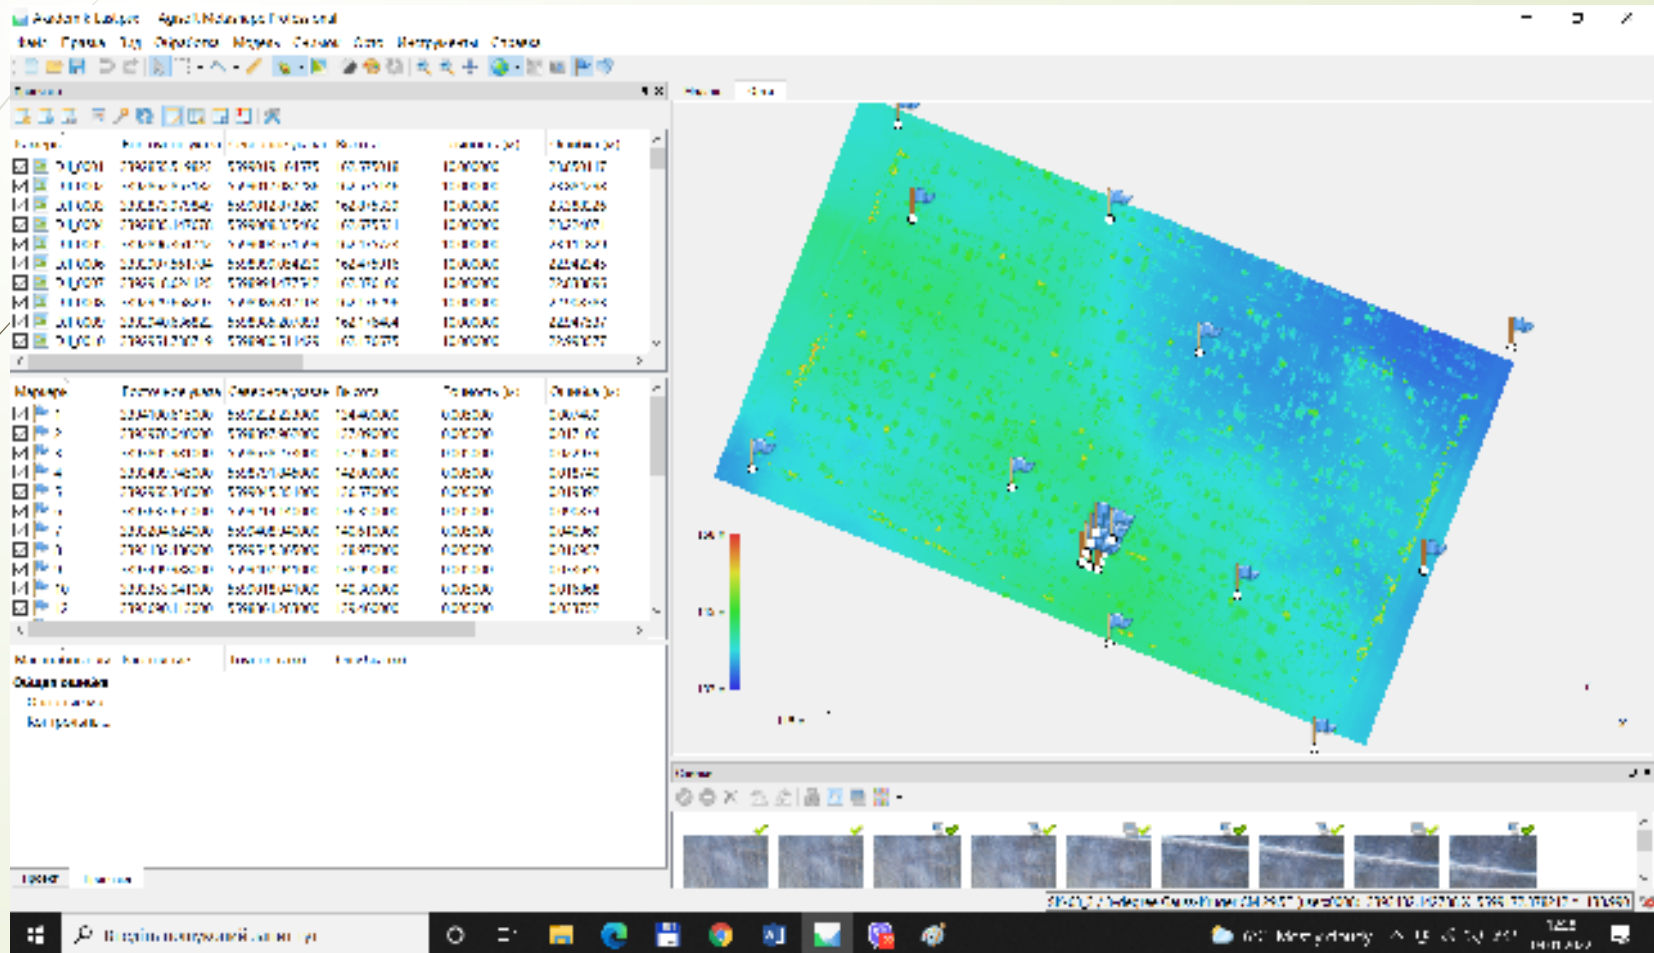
Agisoft Metashape Professional

Файл Правка Вид Обработка Модель Снимки Сеть Инструменты Справка

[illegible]

Модель Орто

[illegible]

| Камеры | Восточная долгота | Северная широта | Высота | Точность (м) | Ошибка (м) |
|---|---|---|---|---|---|
| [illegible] | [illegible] | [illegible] | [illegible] | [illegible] | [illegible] |

| Маркеры | Восточная долгота | Северная широта | Высота | Точность (м) | Ошибка (м) |
|---|---|---|---|---|---|
| 1 | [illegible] | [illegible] | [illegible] | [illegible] | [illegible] |
| 2 | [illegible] | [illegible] | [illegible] | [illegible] | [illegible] |
| 3 | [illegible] | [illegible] | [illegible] | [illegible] | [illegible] |
| 4 | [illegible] | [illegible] | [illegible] | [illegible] | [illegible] |
| 5 | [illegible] | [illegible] | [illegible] | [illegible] | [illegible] |
| 6 | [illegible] | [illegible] | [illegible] | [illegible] | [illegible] |
| 7 | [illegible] | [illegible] | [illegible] | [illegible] | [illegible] |
| 8 | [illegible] | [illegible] | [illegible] | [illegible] | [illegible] |
| 9 | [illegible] | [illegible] | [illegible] | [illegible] | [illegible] |
| 10 | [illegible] | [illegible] | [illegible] | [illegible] | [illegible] |
| 12 | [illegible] | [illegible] | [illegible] | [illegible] | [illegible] |

Масштабные линейки Расстояние Точность (м) Ошибка (м)
Общая ошибка
Опорные точки
Контрольные точки

Проект Привязка

Снимки

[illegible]

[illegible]

Введите здесь текст для поиска

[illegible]